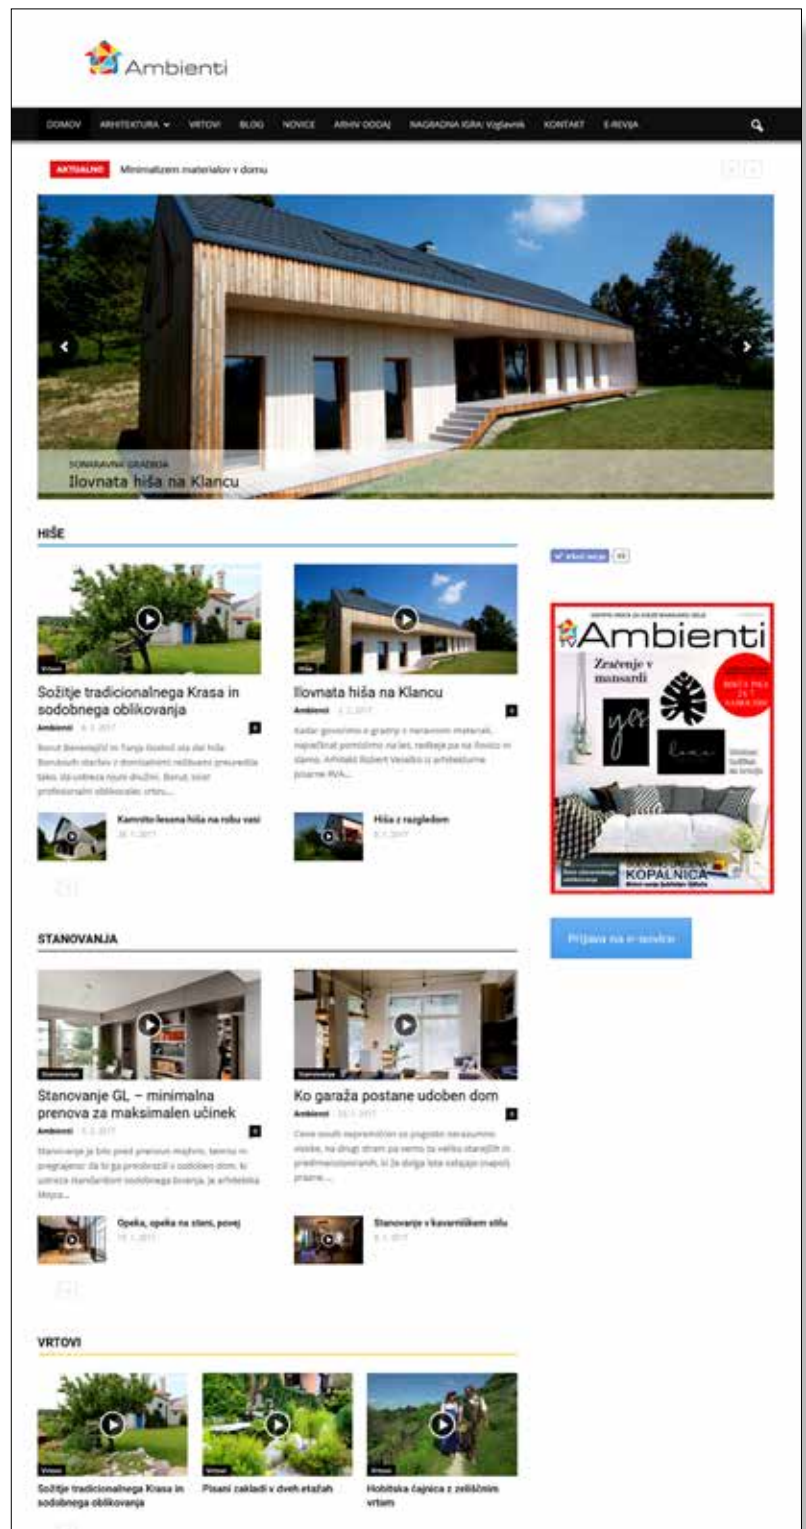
Ambienti

DOMOV ARHITEKTURA VRTOVI BLOG NOVICE ARHIV ODDAJ NAGRADNA IGRA Vogliavnik KONTAKT E-REVIJA

AKTUALNO Minimalizem materialov v domu

SONARAVNA GRADNJA
Ilovnata hiša na Klancu

HIŠE

Vrtovi
Sožitje tradicionalnega Krasa in sodobnega oblikovanja
Ambienti

Hiše
Ilovnata hiša na Klancu
Ambienti

Kamnito-lesena hiša na robu vasi

Hiša z razgledom

Ambienti
Zračenje v mansardi
KOPALNICA

STANOVANJA

Stanovanje
Stanovanje GL – minimalna prenova za maksimalen učinek
Ambienti

Stanovanje
Ko garaža postane udoben dom
Ambienti

Opeka, opeka na steni, povej

Stanovanje v kavarniškem stilu

Prijava na e-novice

VRTOVI

Vrtovi
Sožitje tradicionalnega Krasa in sodobnega oblikovanja

Vrtovi
Pisani zakladi v dveh etažah

Vrtovi
Hobitska čajnica z zeliščnim vrtom